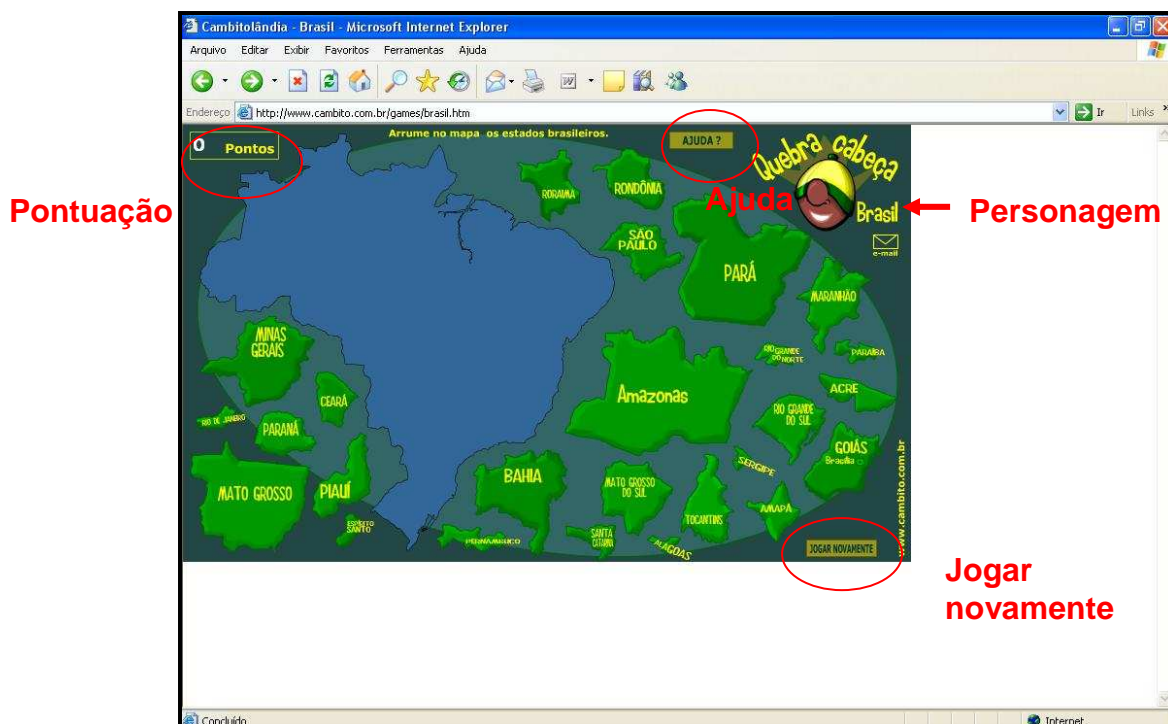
Cambitolândia - Brasil - Microsoft Internet Explorer

Arquivo Editar Exibir Favoritos Ferramentas Ajuda

Endereço http://www.cambito.com.br/games/brasil.htm Ir Links

0 Pontos

Arrume no mapa os estados brasileiros.

AJUDA ?

Quebra cabeça Brasil

e-mail

Pontuação

Ajuda

Personagem

RORAIMA RONDÔNIA SÃO PAULO PARÁ MARANHÃO MINAS GERAIS RIO GRANDE DO NORTE PARAÍBA CEARÁ Amazonas ACRE RIO DE JANEIRO PARANÁ RIO GRANDE DO SUL GOIÁS Brasília SERGIPE MATO GROSSO PIAUÍ BAHIA MATO GROSSO DO SUL TOCANTINS AMAPÁ ESPÍRITO SANTO PERNAMBUCO SANTA CATARINA ALAGOAS

JOGAR NOVAMENTE

www.cambito.com.br

Jogar novamente

Concluído

Internet